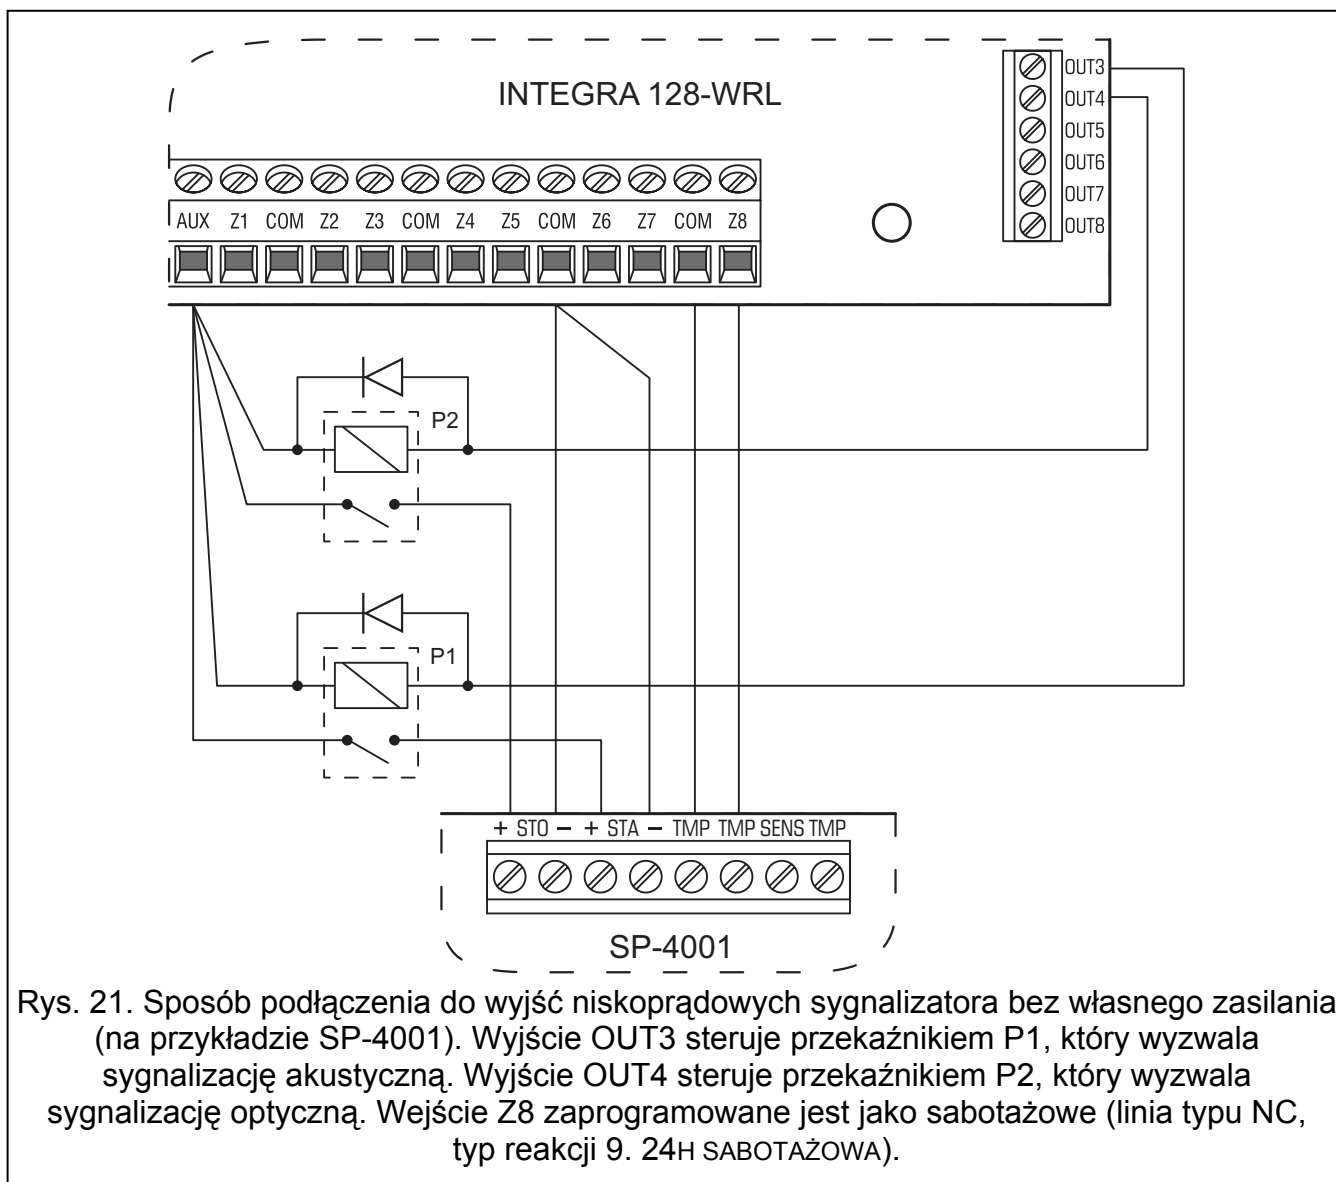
INTEGRA 128-WRL

OUT3
OUT4
OUT5
OUT6
OUT7
OUT8

AUX Z1 COM Z2 Z3 COM Z4 Z5 COM Z6 Z7 COM Z8

P2

P1

+ STO – + STA – TMP TMP SENS TMP

SP-4001

Rys. 21. Sposób podłączenia do wyjść niskoprądowych sygnalizatora bez własnego zasilania (na przykładzie SP-4001). Wyjście OUT3 steruje przekaźnikiem P1, który wyzwala sygnalizację akustyczną. Wyjście OUT4 steruje przekaźnikiem P2, który wyzwala sygnalizację optyczną. Wejście Z8 zaprogramowane jest jako sabotażowe (linia typu NC, typ reakcji 9. 24H SABOTAŻOWA).